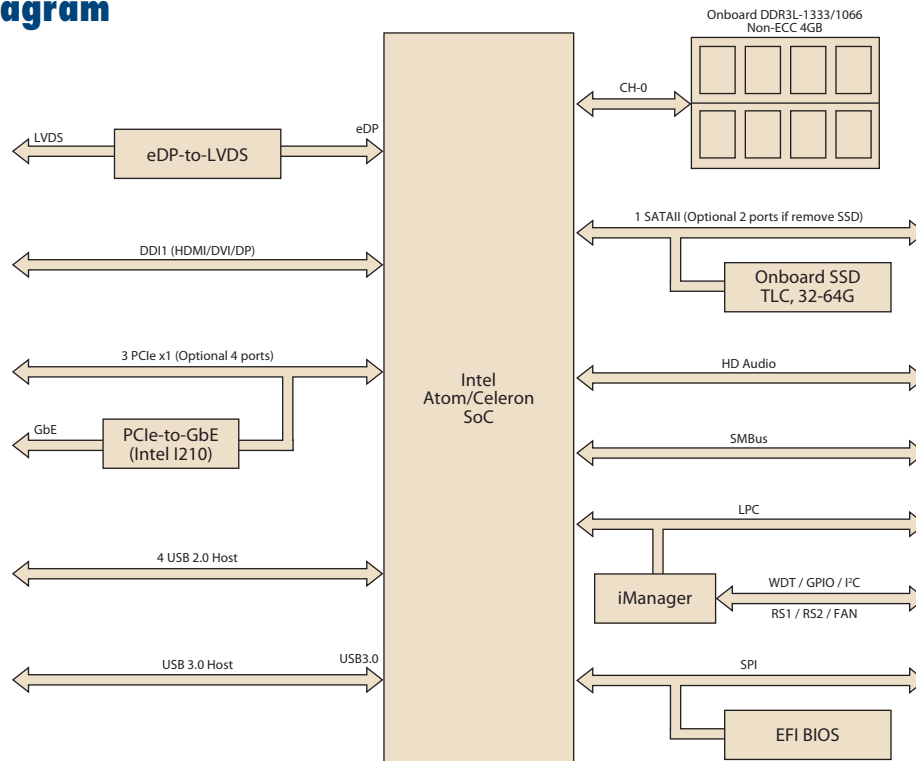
agram

Onboard DDR3L-1333/1066
Non-ECC 4GB

CH-0

LVDS

eDP-to-LVDS

eDP

1 SATAII (Optional 2 ports if remove SSD)

DDI1 (HDMI/DVI/DP)

Onboard SSD
TLC, 32-64G

3 PCIe x1 (Optional 4 ports)

Intel
Atom/Celeron
SoC

HD Audio

GbE

PCIe-to-GbE
(Intel I210)

SMBus

LPC

4 USB 2.0 Host

iManager

WDT / GPIO / I$^2$C

RS1 / RS2 / FAN

USB 3.0 Host

USB3.0

SPI

EFI BIOS